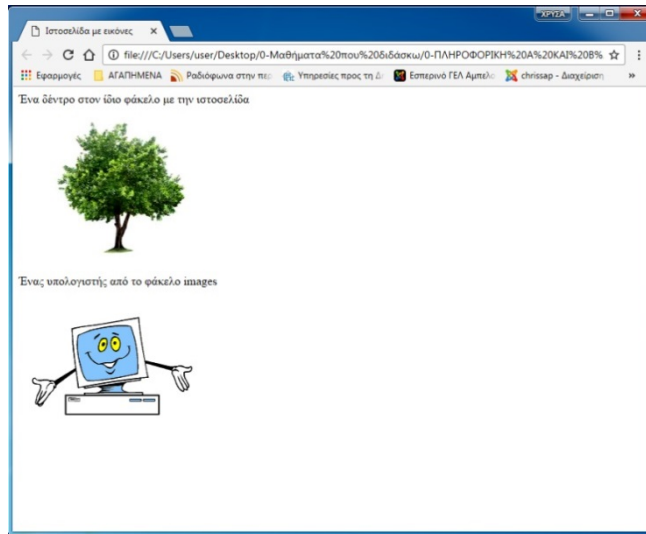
Ιστοσελίδα με εικόνες ×

ΧΡΥΣΑ

file:///C:/Users/user/Desktop/0-Μαθήματα%20που%20διδάσκω/0-ΠΛΗΡΟΦΟΡΙΚΗ%20Α%20ΚΑΙ%20Β%

Εφαρμογές ΑΓΑΠΗΜΕΝΑ Ραδιόφωνα στην πε Υπηρεσίες προς τη Δ Εσπερινό ΓΕΛ Αμπελ chrissap - Διαχείριση »

Ένα δέντρο στον ίδιο φάκελο με την ιστοσελίδα

Ένας υπολογιστής από το φάκελο images